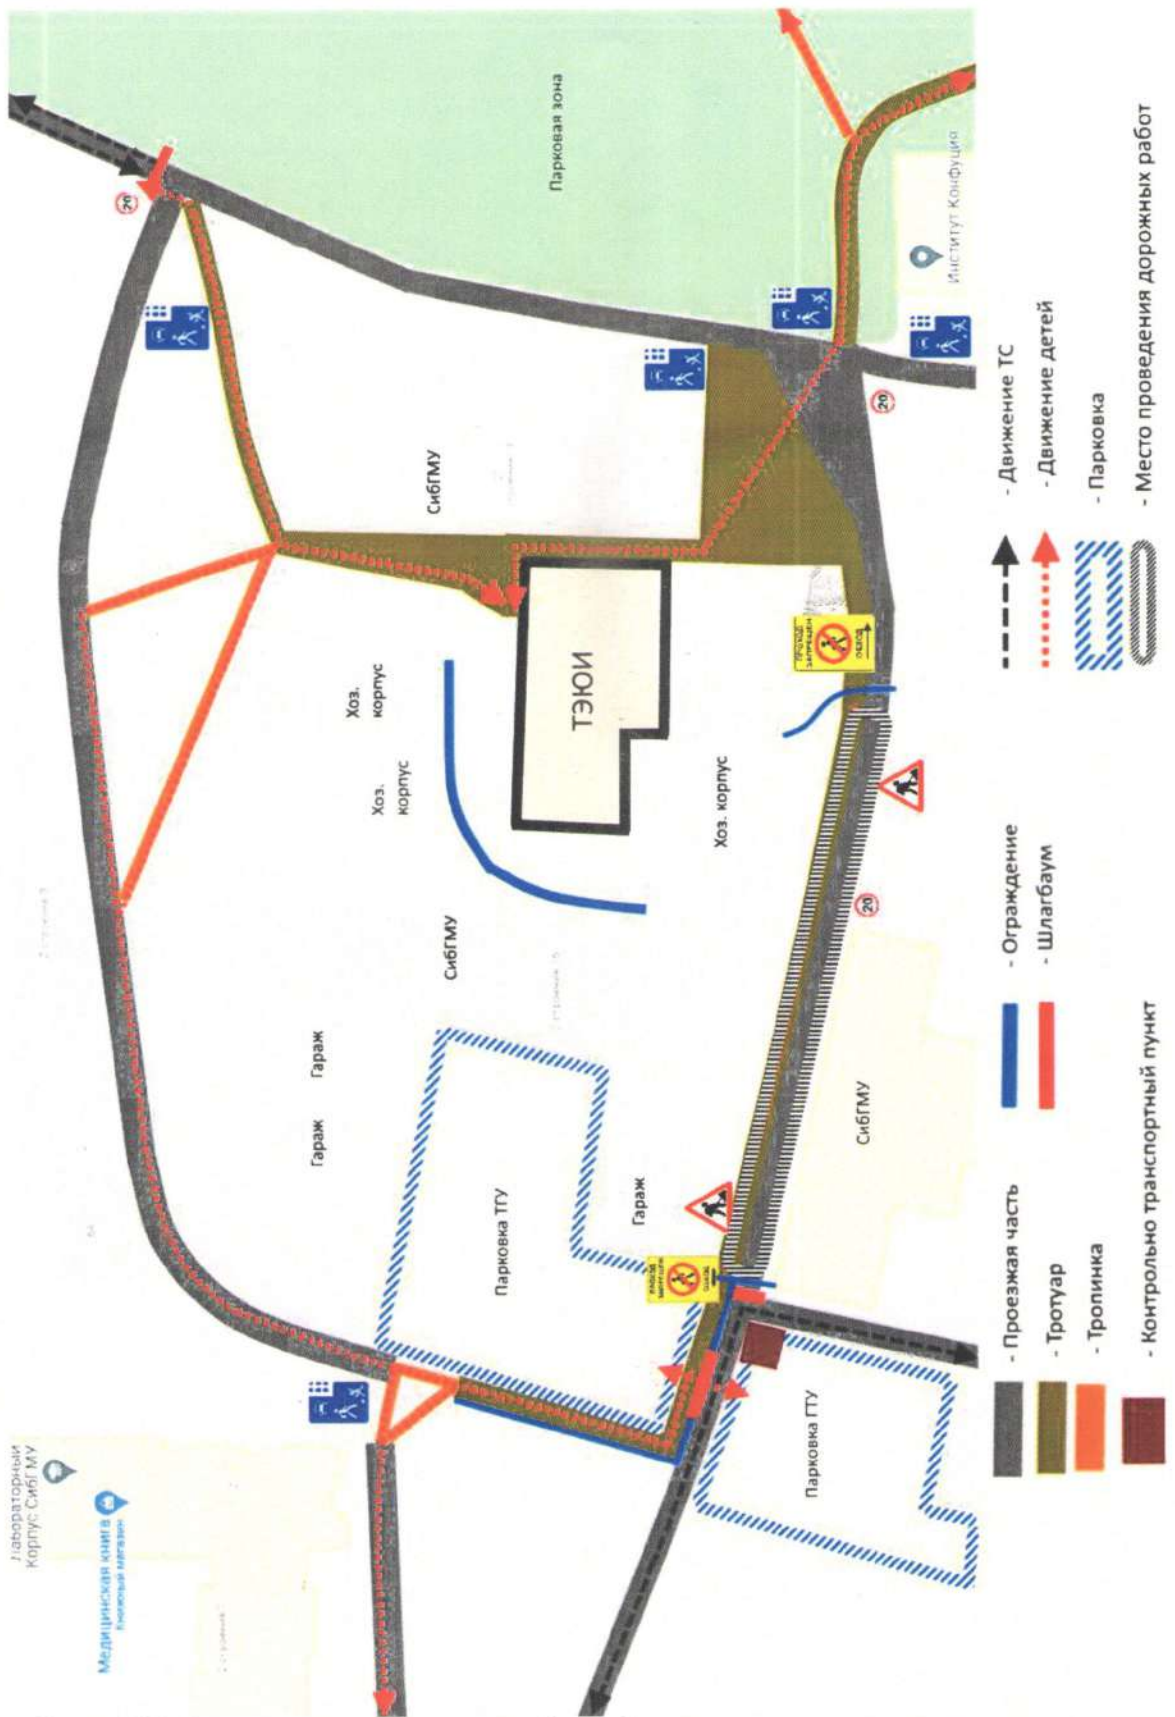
Парковая зона

Институт Конфуция

СибГМУ

ТЭЮИ

Хоз. корпус

Хоз. корпус

Хоз. корпус

СибГМУ

Гараж

Гараж

Гараж

Парковка ТГУ

Парковка ГТУ

СибГМУ

Лабораторный корпус СибГМУ

Медицинская книга
Книжный магазин

20

20

20

20

Проход запрещен
Обход

Проход запрещен
Обход

- Проезжая часть

- Тротуар

- Тропинка

- Контрольно транспортный пункт

- Ограждение

- Шлагбаум

- Движение ТС

- Движение детей

- Парковка

- Место проведения дорожных работ